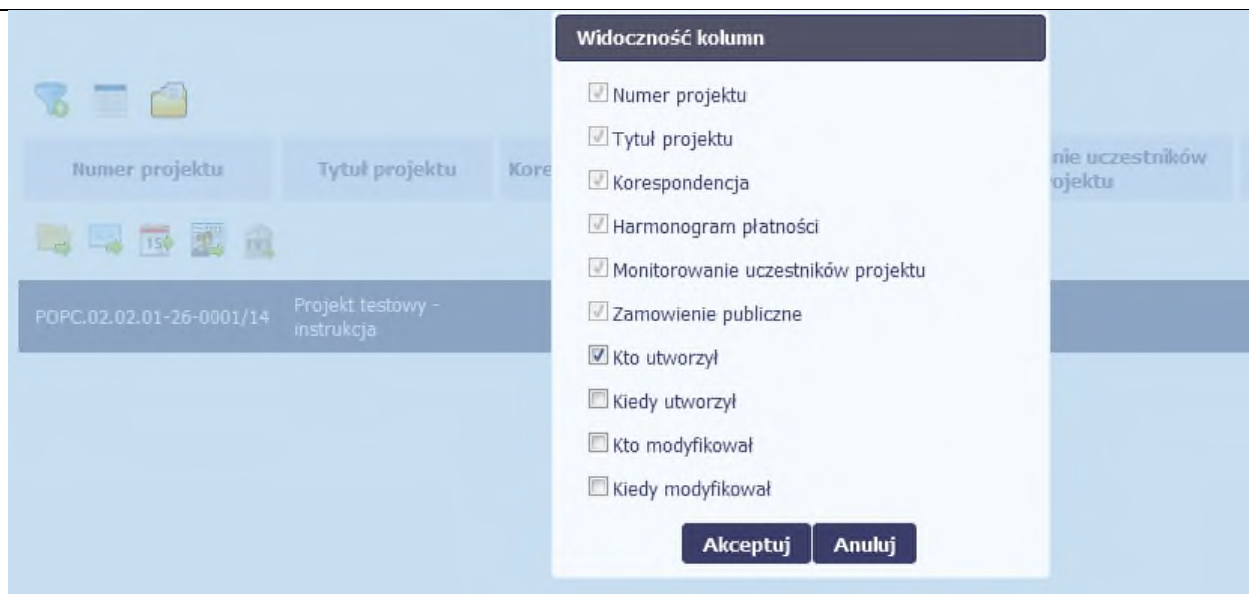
Numer projektu

Tytuł projektu

Kore

nie uczestników
ojektu

15

POPC.02.02.01-26-0001/14

Projekt testowy - instrukcja

Widoczność kolumn

Numer projektu

Tytuł projektu

Korespondencja

Harmonogram płatności

Monitorowanie uczestników projektu

Zamowienie publiczne

Kto utworzył

Kiedy utworzył

Kto modyfikował

Kiedy modyfikował

Akceptuj

Anuluj